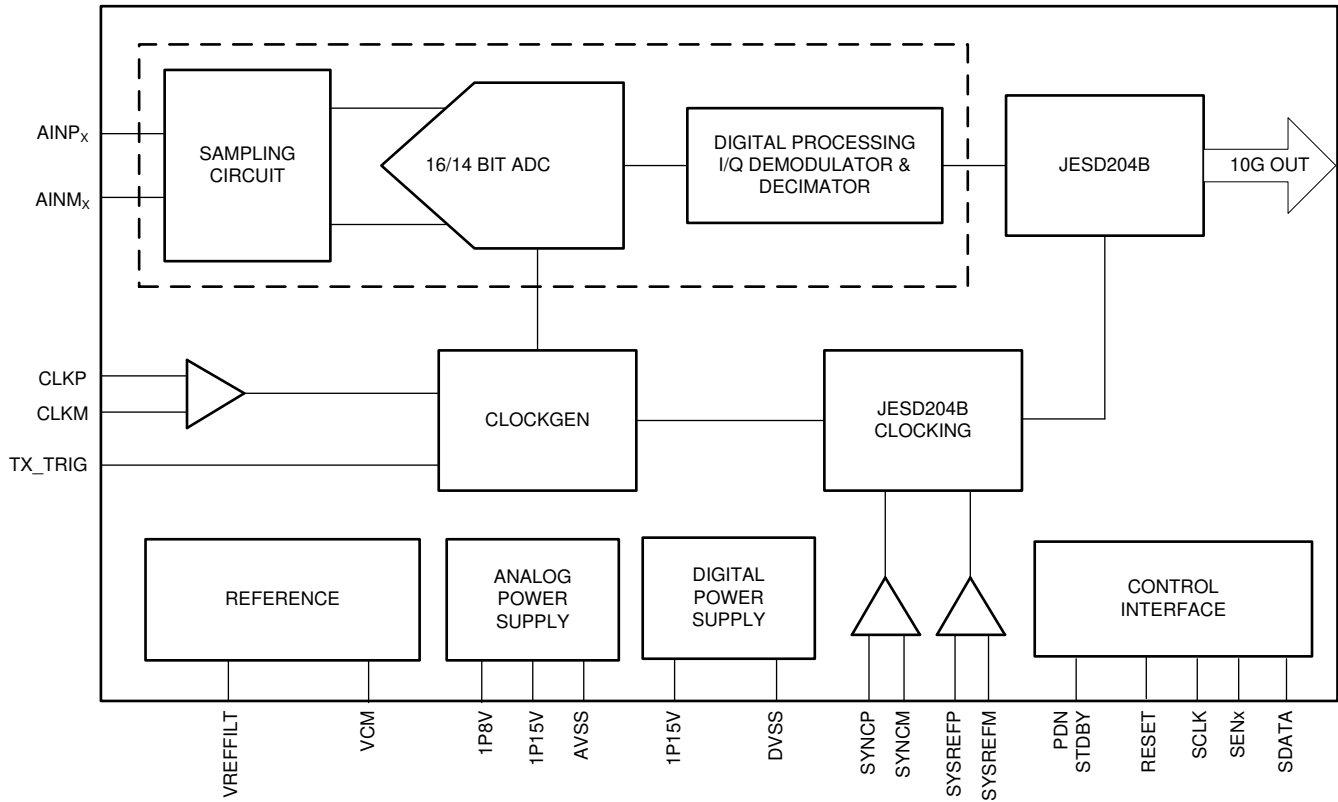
AINP$_X$

AINM$_X$

SAMPLING CIRCUIT

16/14 BIT ADC

DIGITAL PROCESSING I/Q DEMODULATOR & DECIMATOR

JESD204B

10G OUT

CLKP

CLKM

TX_TRIG

CLOCKGEN

JESD204B CLOCKING

REFERENCE

ANALOG POWER SUPPLY

DIGITAL POWER SUPPLY

CONTROL INTERFACE

VREFFILT

VCM

1P8V

1P15V

AVSS

1P15V

DVSS

SYNCP

SYNCM

SYSREFP

SYSREFM

PDN STDBY

RESET

SCLK

SENx

SDATA